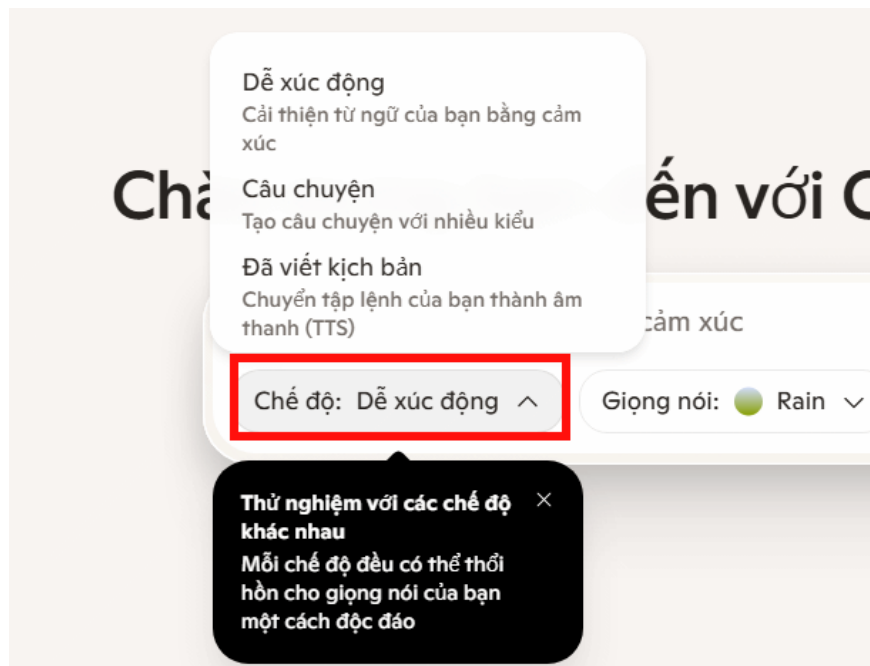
Dễ xúc động
Cải thiện từ ngữ của bạn bằng cảm xúc

Câu chuyện
Tạo câu chuyện với nhiều kiểu

Đã viết kịch bản
Chuyển tập lệnh của bạn thành âm thanh (TTS)

Chà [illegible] ến với C

cảm xúc

Chế độ: Dễ xúc động

Giọng nói: Rain

Thử nghiệm với các chế độ khác nhau
Mỗi chế độ đều có thể thổi hồn cho giọng nói của bạn một cách độc đáo